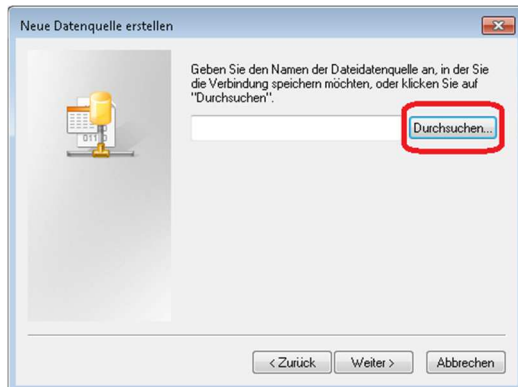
Neue Datenquelle erstellen

Geben Sie den Namen der Dateidatenquelle an, in der Sie die Verbindung speichern möchten, oder klicken Sie auf "Durchsuchen".

Durchsuchen...

< Zurück

Weiter >

Abbrechen